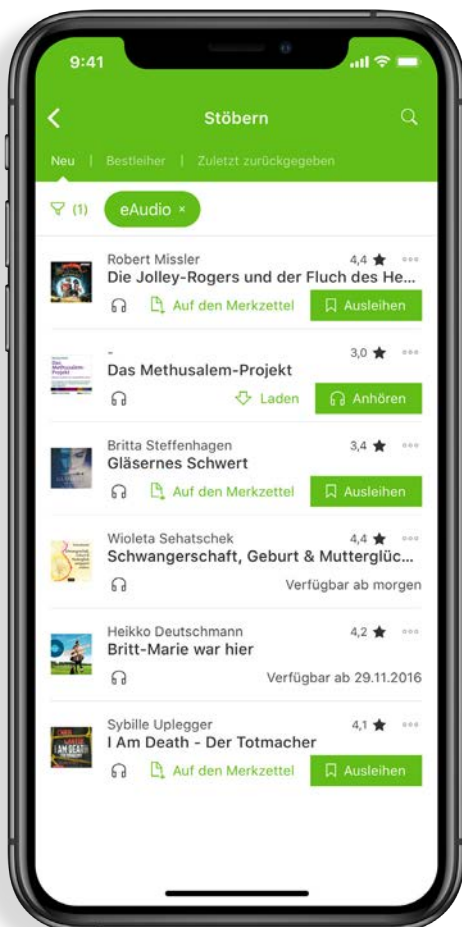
9:41

Stöbern

Neu | Bestleiher | Zuletzt zurückgegeben

(1) eAudio ×

Robert Missler
4,4
Die Jolley-Rogers und der Fluch des He...
Auf den Merkzettel
Ausleihen

-
3,0
Das Methusalem-Projekt
Laden
Anhören

Britta Steffenhagen
3,4
Gläsernes Schwert
Auf den Merkzettel
Ausleihen

Wioleta Sehatschek
4,4
Schwangerschaft, Geburt & Mutterglüc...
Verfügbar ab morgen

Heikko Deutschmann
4,2
Britt-Marie war hier
Verfügbar ab 29.11.2016

Sybille Uplegger
4,1
I Am Death - Der Totmacher
Auf den Merkzettel
Ausleihen